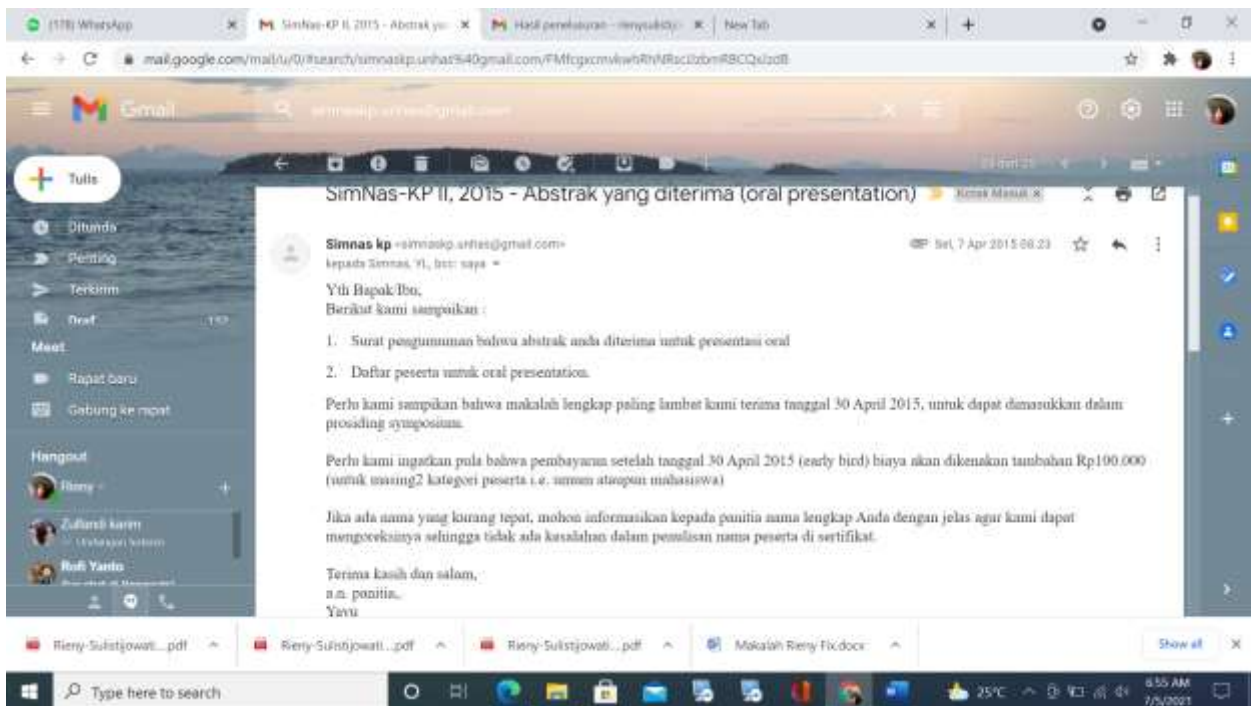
(178) WhatsApp
SimNas-KP II, 2015 - Abstrak ya
Hasil penelusuran - rienysulisti
New Tab

mail.google.com/mail/u/0/#search/simnaskp.unhas%40gmail.com/FMfcgxcmvkwhRhNRsclIzbmRBCQxlzdB

Gmail

Tulis
Ditunda
Penting
Terkirim
Draf
Meet
Rapat baru
Gabung ke rapat
Hangout
Rieny
Zulfandi karim
Rofi Yando

SimNas-KP II, 2015 - Abstrak yang diterima (oral presentation)

Simnas kp <simnaskp.unhas@gmail.com>
kepada Simnas, YL, bcc: saya
Sel, 7 Apr 2015 08.23

Yth Bapak/Ibu,
Berikut kami sampaikan :

1. Surat pengumuman bahwa abstrak anda diterima untuk presentasi oral

2. Daftar peserta untuk oral presentation.

Perlu kami sampaikan bahwa makalah lengkap paling lambat kami terima tanggal 30 April 2015, untuk dapat dimasukkan dalam prosiding symposium.

Perlu kami ingatkan pula bahwa pembayaran setelah tanggal 30 April 2015 (early bird) biaya akan dikenakan tambahan Rp100.000 (untuk masing2 kategori peserta i.e. umum ataupun mahasiswa)

Jika ada nama yang kurang tepat, mohon informasikan kepada panitia nama lengkap Anda dengan jelas agar kami dapat mengoreksinya sehingga tidak ada kesalahan dalam penulisan nama peserta di sertifikat.

Terima kasih dan salam,
a.n. panitia,
Yayu

Rieny-Sulistijowati....pdf
Rieny-Sulistijowati....pdf
Rieny-Sulistijowati....pdf
Makalah Rieny Fix.docx
Show all

Type here to search
25°C
6:55 AM
7/5/2021